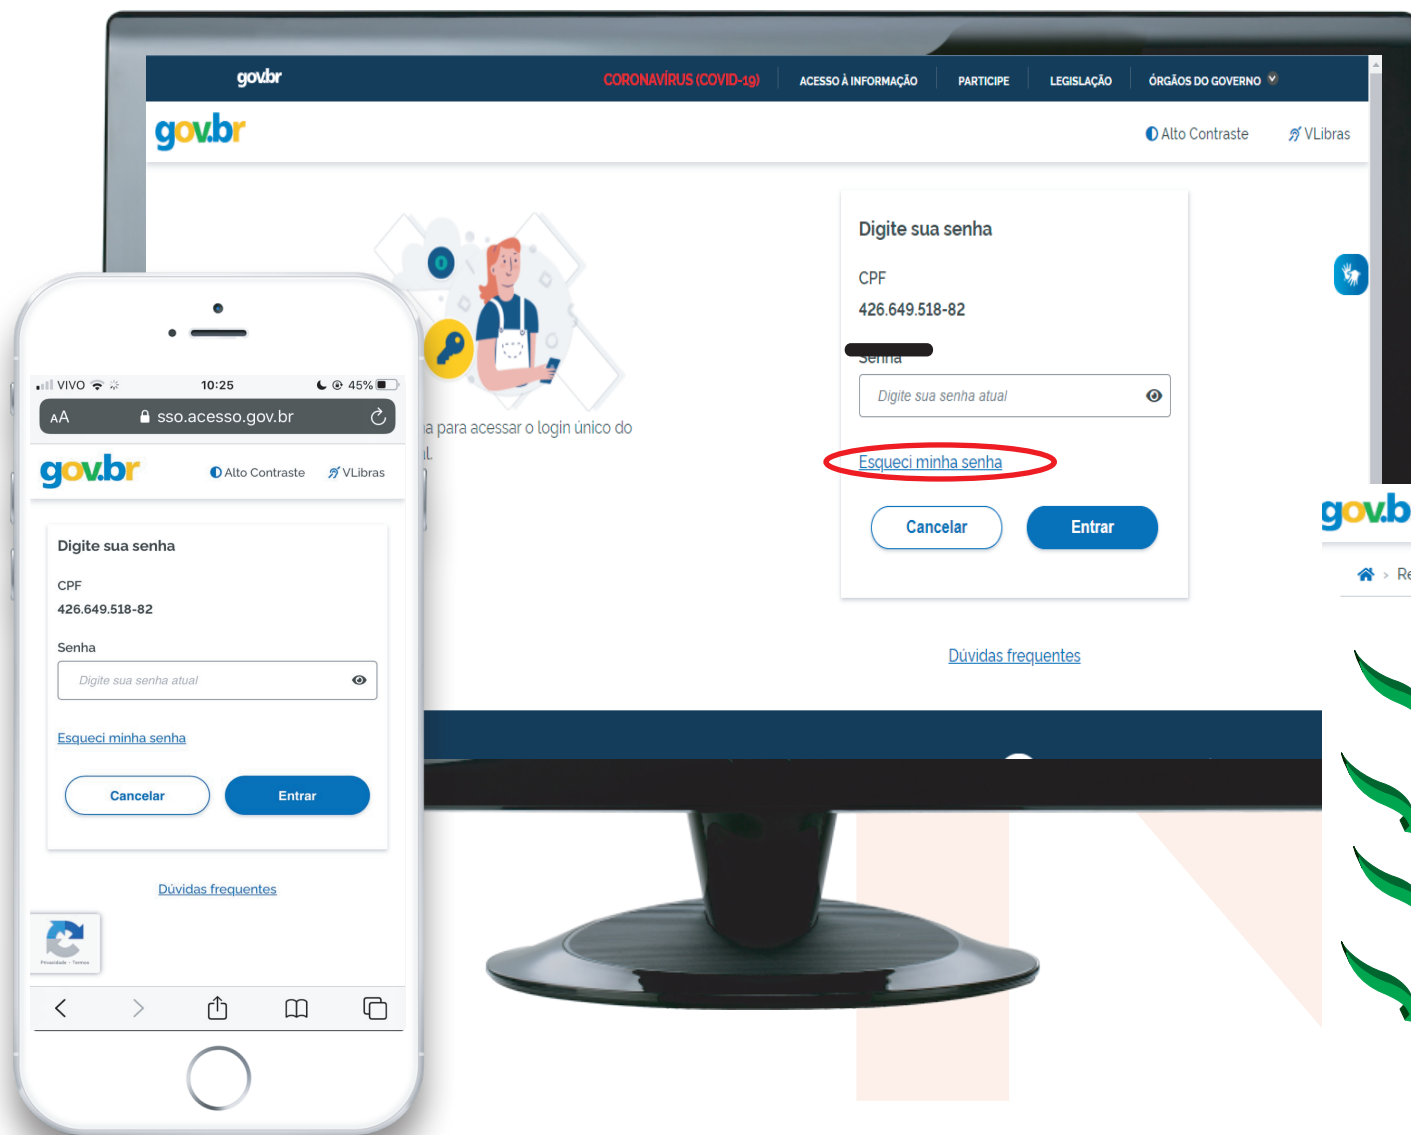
gov.br CORONAVÍRUS (COVID-19) ACESSO À INFORMAÇÃO PARTICIPE LEGISLAÇÃO ÓRGÃOS DO GOVERNO

gov.br Alto Contraste VLibras

a para acessar o login único do
l

Digite sua senha

CPF
426.649.518-82

Senha
Digite sua senha atual

Esqueci minha senha

Cancelar Entrar

Dúvidas frequentes

gov.b
Re

VIVO 10:25 45%
AA sso.acesso.gov.br

gov.br Alto Contraste VLibras

Digite sua senha

CPF
426.649.518-82

Senha
Digite sua senha atual

Esqueci minha senha

Cancelar Entrar

Dúvidas frequentes

Privacidade - Termos